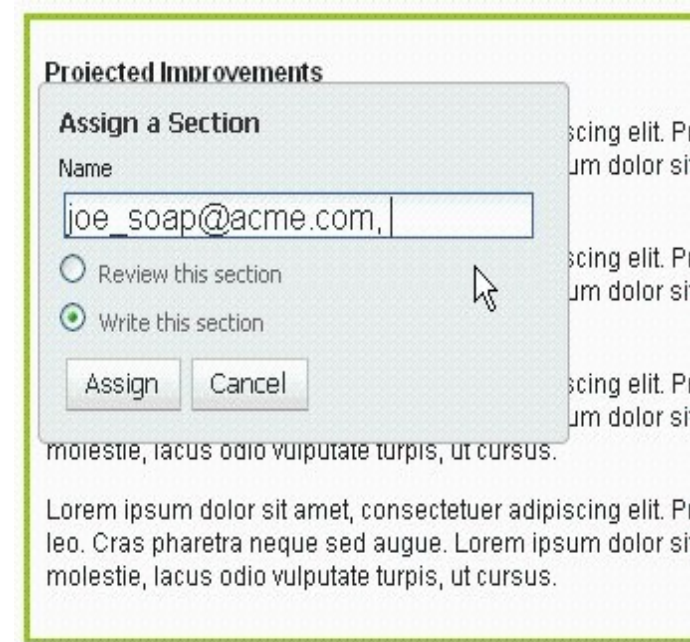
Projected Improvements

Assign a Section

Name

joe_soap@acme.com,

Review this section

Write this section

Assign Cancel

scing elit. Pr
um dolor si

scing elit. Pr
um dolor si

scing elit. Pr
um dolor si
molestie, lacus odio vulputate turpis, ut cursus.

Lorem ipsum dolor sit amet, consectetuer adipiscing elit. Pr leo. Cras pharetra neque sed augue. Lorem ipsum dolor si molestie, lacus odio vulputate turpis, ut cursus.